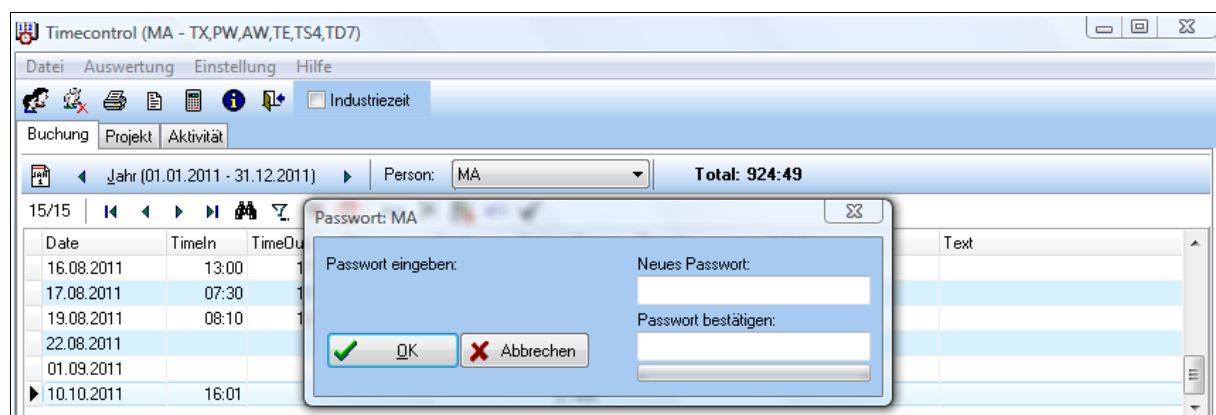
Timecontrol (MA - TX,PW,AW,TE,TS4,TD7)

Datei Auswertung Einstellung Hilfe

Industriezeit

Buchung Projekt Aktivität

Jahr (01.01.2011 - 31.12.2011) Person: MA Total: 924:49

15/15

| Date | TimeIn | TimeOu | Text |
|---|---|---|---|
| 16.08.2011 | 13:00 | 1 | |
| 17.08.2011 | 07:30 | 1 | |
| 19.08.2011 | 08:10 | 1 | |
| 22.08.2011 | | | |
| 01.09.2011 | | | |
| 10.10.2011 | 16:01 | | |

Passwort: MA

Passwort eingeben:

Neues Passwort:

Passwort bestätigen:

OK Abbrechen